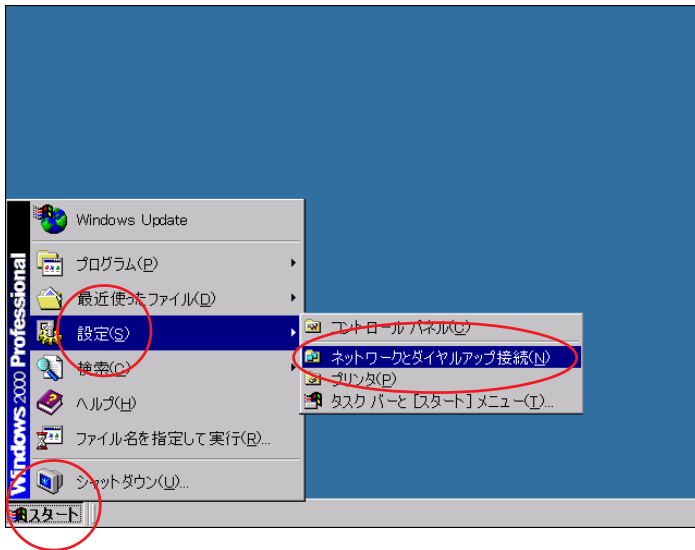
Windows 2000 Professional

Windows Update

プログラム(P)

最近使ったファイル(D)

設定(S)

検索(C)

ヘルプ(H)

ファイル名を指定して実行(R)...

シャットダウン(U)...

コントロール パネル(C)

ネットワークとダイヤルアップ接続(N)

プリンタ(P)

タスク バーと [スタート] メニュー(T)...

スタート